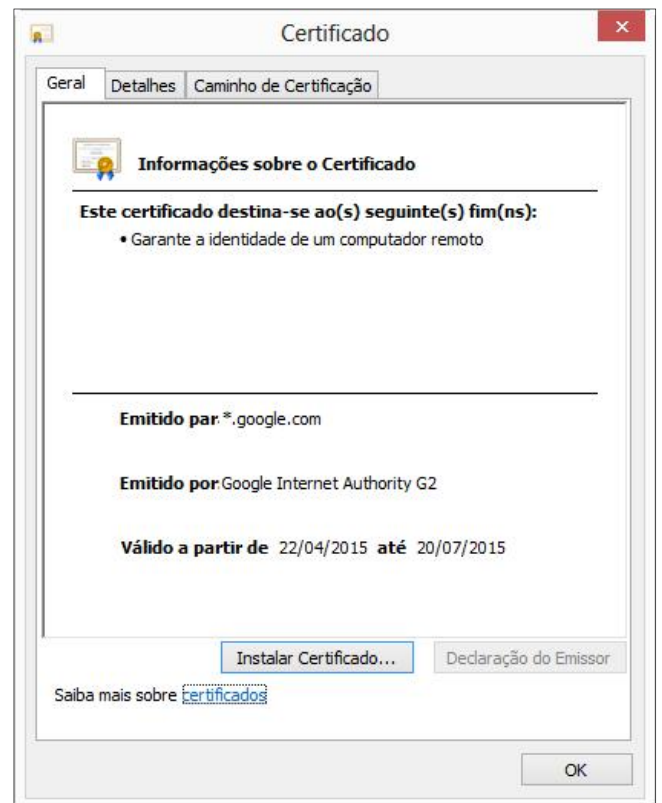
Certificado

Geral | Detalhes | Caminho de Certificação

Informações sobre o Certificado

Este certificado destina-se ao(s) seguinte(s) fim(ns):

• Garante a identidade de um computador remoto

Emitido par: *.google.com

Emitido por: Google Internet Authority G2

Válido a partir de 22/04/2015 até 20/07/2015

Instalar Certificado... | Declaração do Emissor

Saiba mais sobre certificados

OK